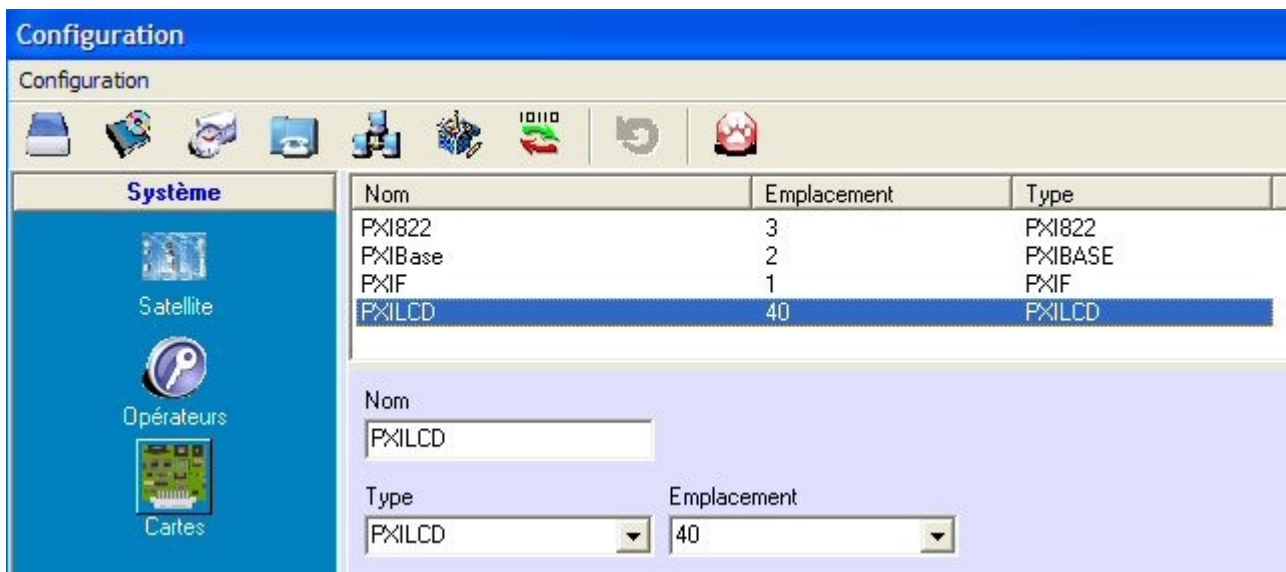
Configuration

Configuration

10110

Système

Satellite

Opérateurs

Cartes

| Nom | Emplacement | Type |
|---|---|---|
| PXI822 | 3 | PXI822 |
| PXIBase | 2 | PXIBASE |
| PXIF | 1 | PXIF |
| PXILCD | 40 | PXILCD |

Nom
PXILCD

Type
PXILCD

Emplacement
40